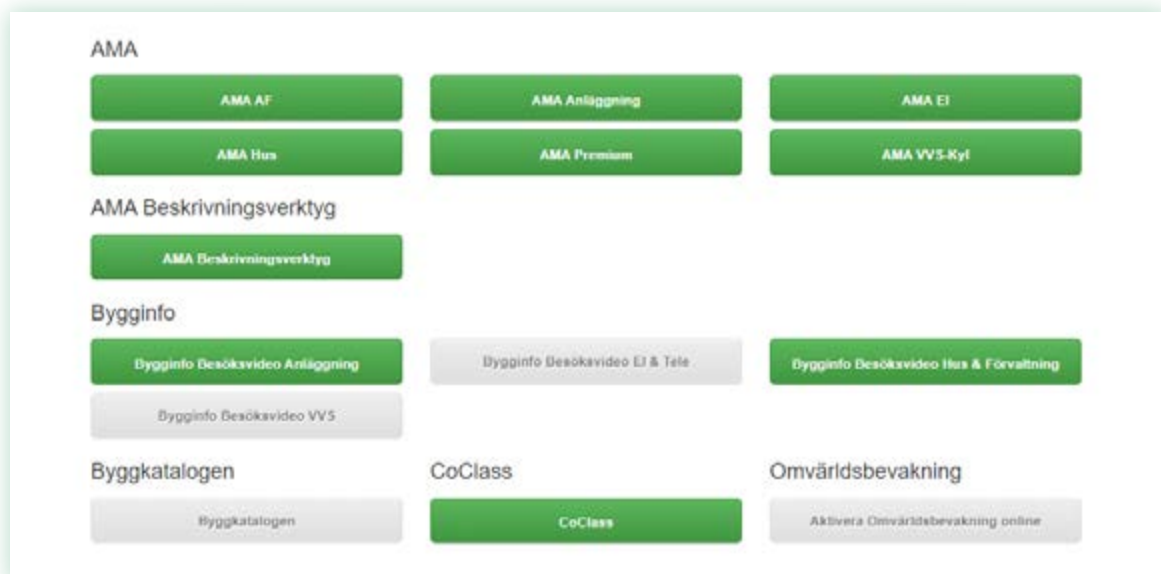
AMA

AMA AF

AMA Anläggning

AMA El

AMA Hus

AMA Premium

AMA VVS-Kyl

AMA Beskrivningsverktyg

AMA Beskrivningsverktyg

Bygginfo

Bygginfo Besöksvideo Anläggning

Bygginfo Besöksvideo El & Tele

Bygginfo Besöksvideo Hus & Förvaltning

Bygginfo Besöksvideo VVS

Byggkatalogen

Byggkatalogen

CoClass

CoClass

Omvärldsbevakning

Aktivera Omvärldsbevakning online